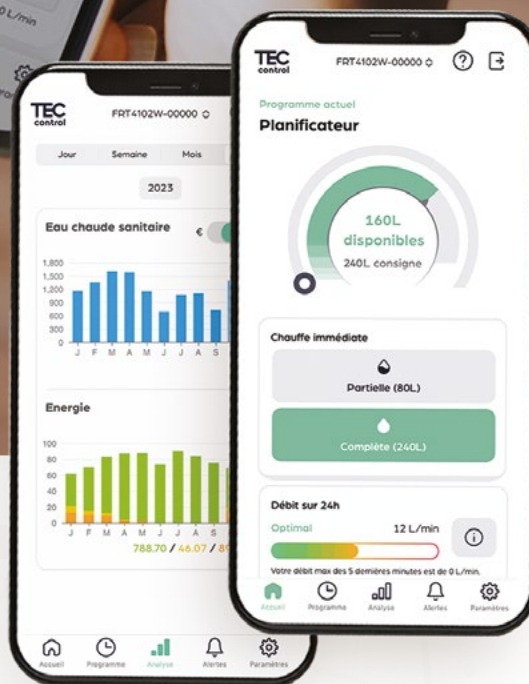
0 L/min

TEC control
FRT4102W-00000

Jour
Semaine
Mois

2023

Eau chaude sanitaire
€

1,800
1,500
1,200
900
600
300
0
J F M A M J J A S

Energie

100
80
60
40
20
0
J F M A M J J A S

788.70 / 46.07 / 8

Accueil
Programme
Analyse
Alertes
Paramètres

TEC control
FRT4102W-00000

Programme actuel
Planificateur

160L
disponibles
240L consigne

Chauffe immédiate

Partielle (80L)

Complète (240L)

Débit sur 24h
Optimal
12 L/min

Votre débit max des 5 dernières minutes est de 0 L/min.

Accueil
Programme
Analyse
Alertes
Paramètres